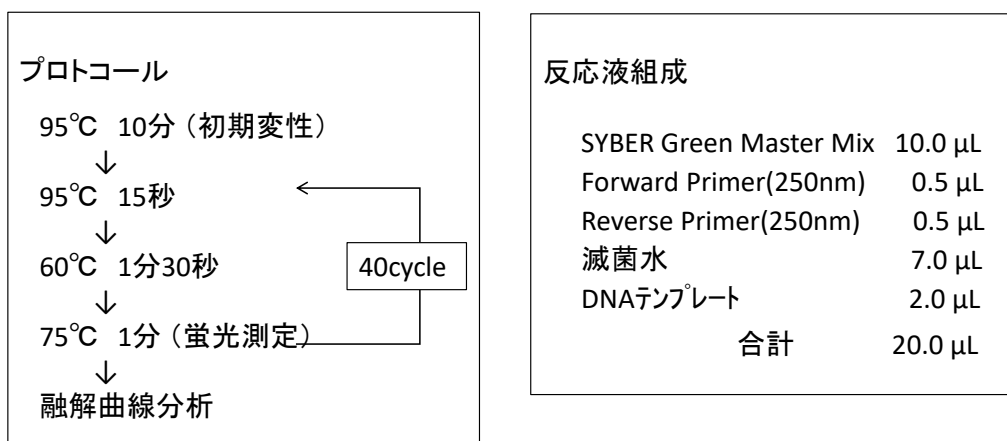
プロトコール

95℃ 10分（初期変性）
↓
95℃ 15秒
↓
60℃ 1分30秒
↓
75℃ 1分（蛍光測定）
↓
融解曲線分析

40cycle

反応液組成

| | |
|---|---|
| SYBER Green Master Mix | 10.0 µL |
| Forward Primer(250nm) | 0.5 µL |
| Reverse Primer(250nm) | 0.5 µL |
| 滅菌水 | 7.0 µL |
| DNAテンプレート | 2.0 µL |
| 合計 | 20.0 µL |